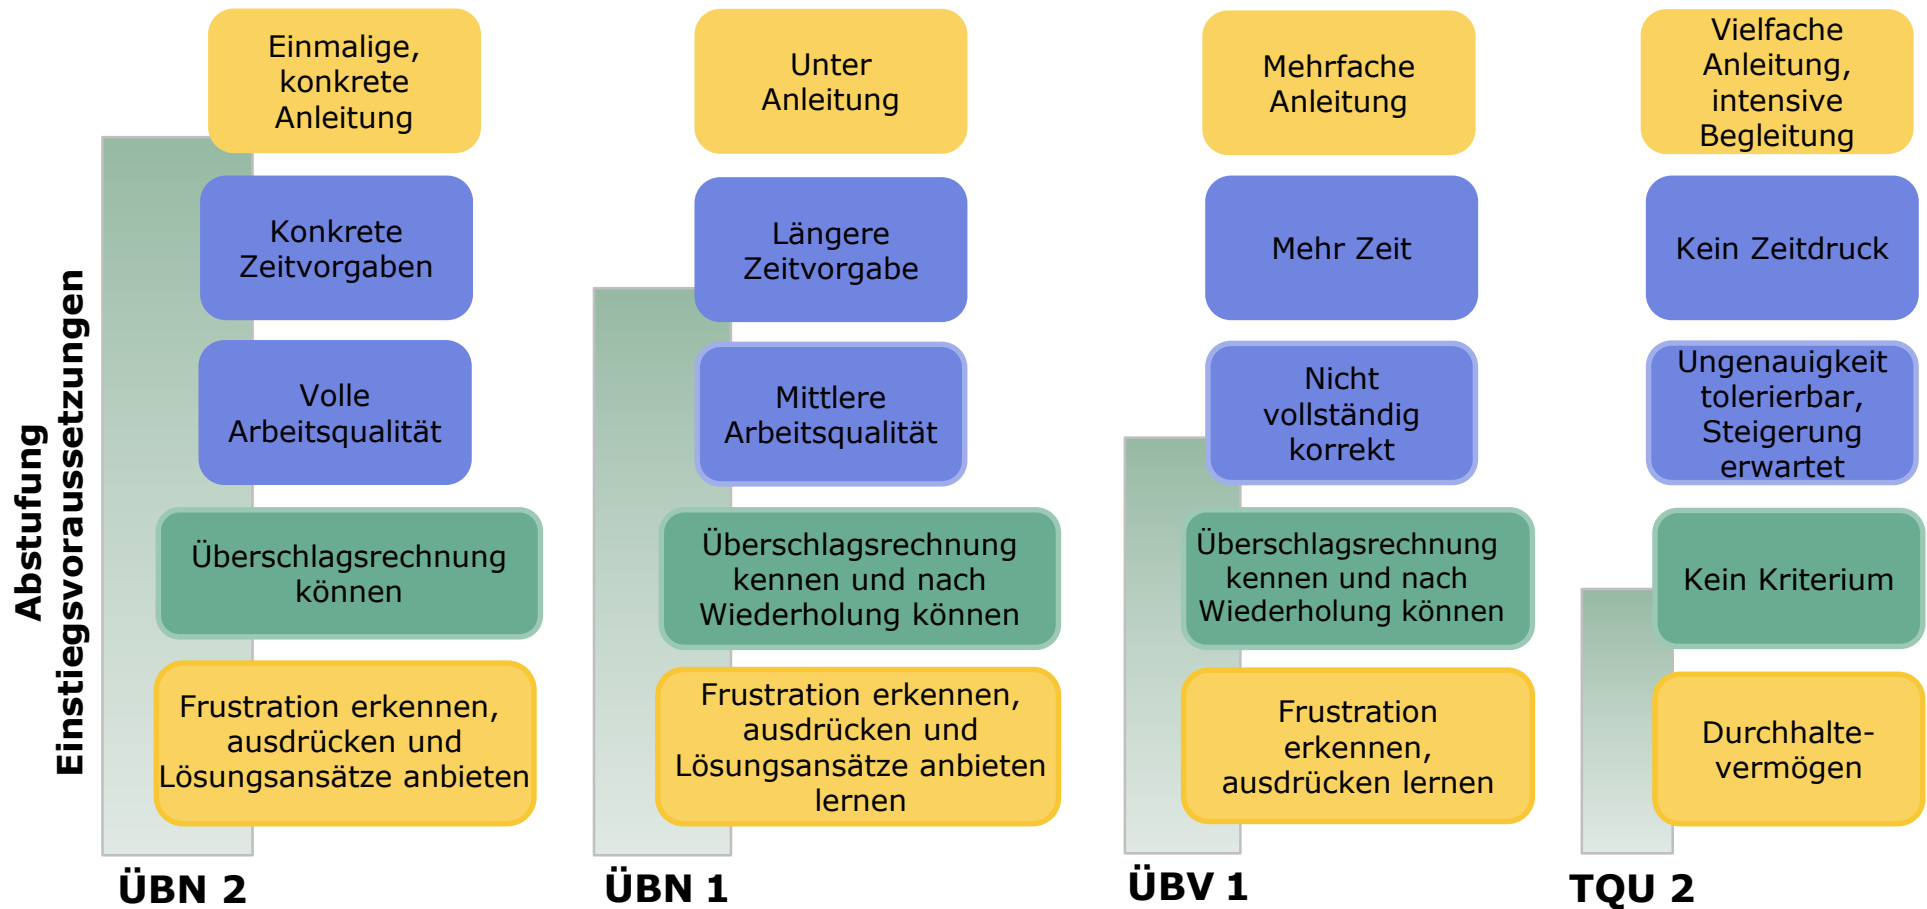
Abstufung Einstiegsvoraussetzungen

Einmalige, konkrete Anleitung

Konkrete Zeitvorgaben

Volle Arbeitsqualität

Überschlagsrechnung können

Frustration erkennen, ausdrücken und Lösungsansätze anbieten

ÜBN 2

Unter Anleitung

Längere Zeitvorgabe

Mittlere Arbeitsqualität

Überschlagsrechnung kennen und nach Wiederholung können

Frustration erkennen, ausdrücken und Lösungsansätze anbieten lernen

ÜBN 1

Mehrfache Anleitung

Mehr Zeit

Nicht vollständig korrekt

Überschlagsrechnung kennen und nach Wiederholung können

Frustration erkennen, ausdrücken lernen

ÜBV 1

Vielfache Anleitung, intensive Begleitung

Kein Zeitdruck

Ungenauigkeit tolerierbar, Steigerung erwartet

Kein Kriterium

Durchhaltevermögen

TQU 2